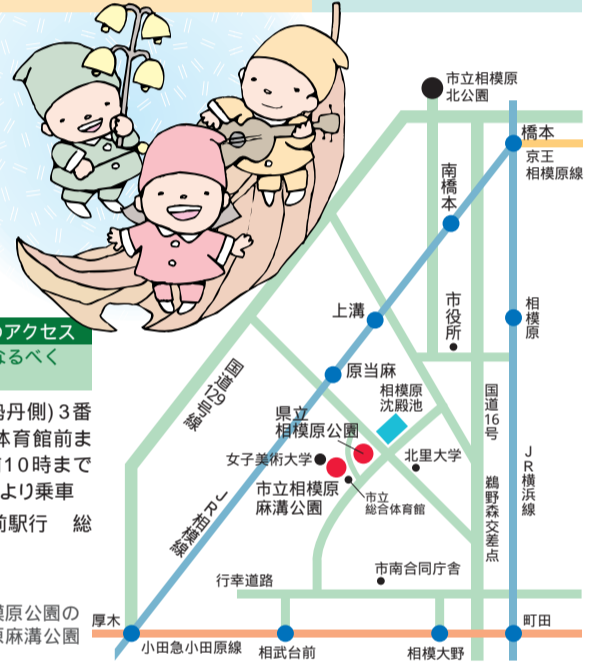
市立相模原北公園

橋本

京王相模原線

南橋本

上溝

市役所

相模原

原当麻

国道129号線

相模原沈殿池

国道16号

県立相模原公園

女子美術大学

北里大学

市立相模原麻溝公園

市立総合体育館

JR相模線

鵜野森交差点

JR横浜線

市南合同庁舎

行幸道路

厚木

町田

小田急小田原線

相武台前

相模大野

のアクセス
なるべく

為丹側) 3番
体育館前ま
10時まで
より乗車
前駅行　総

模原公園の
原麻溝公園